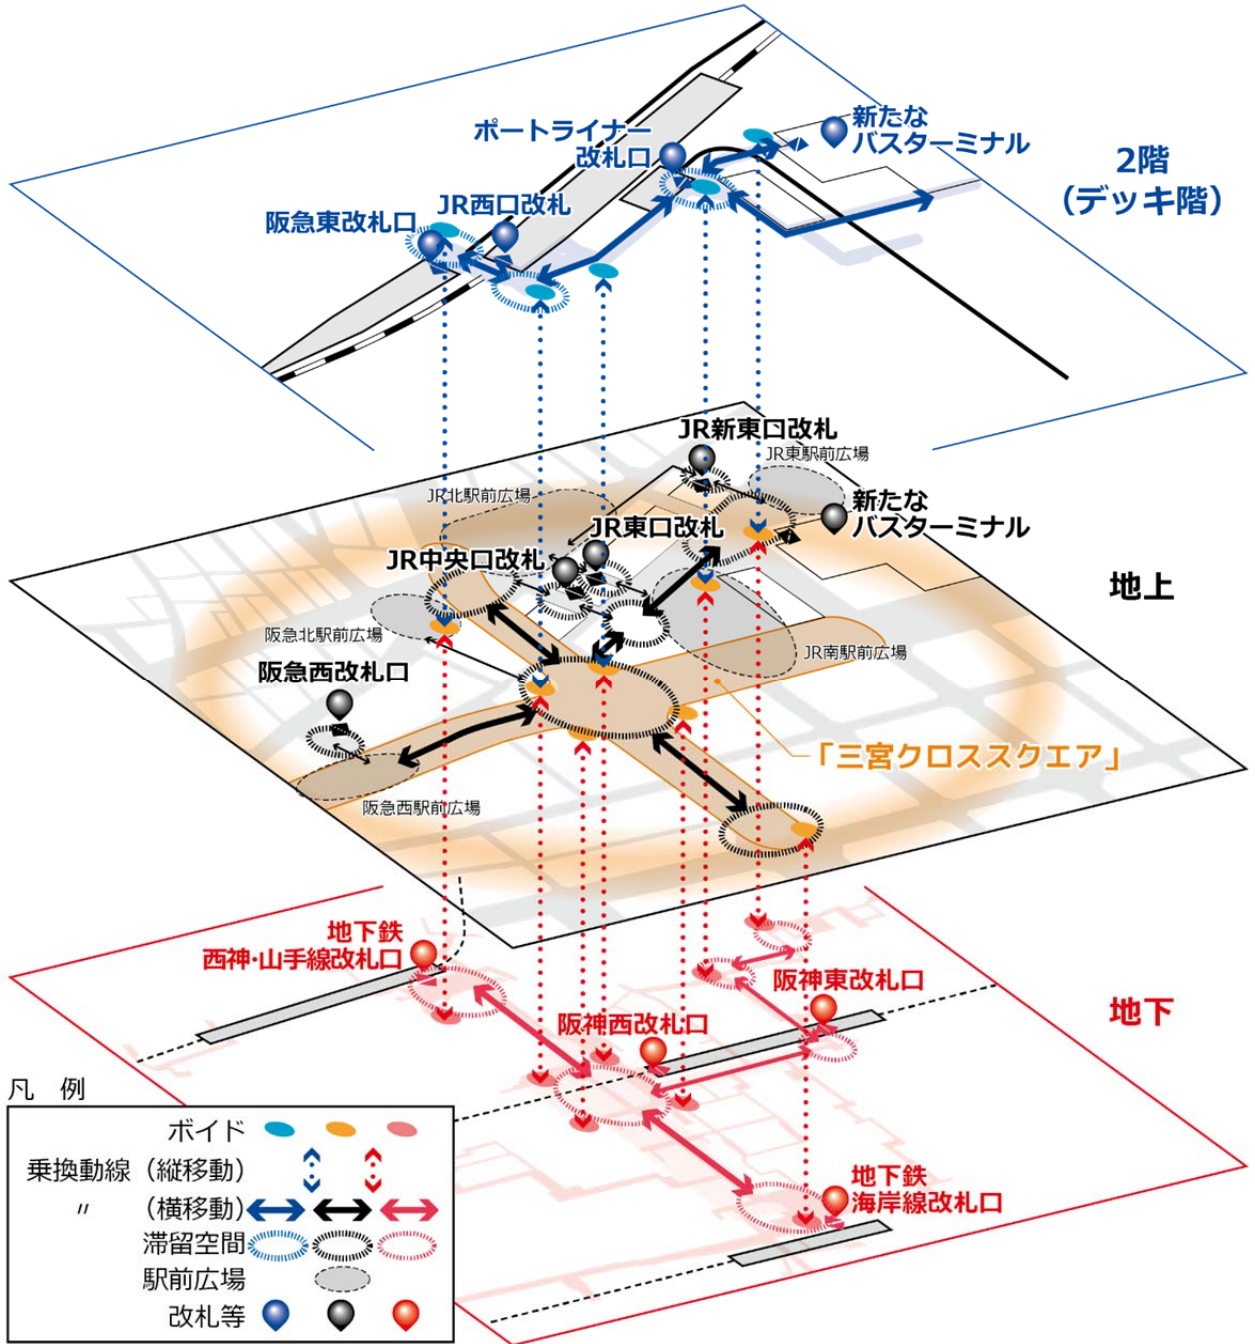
ポートライナー改札口

新たなバスターミナル

2階（デッキ階）

JR西口改札

阪急東改札口

JR新東口改札

JR東駅前広場

JR北駅前広場

新たなバスターミナル

JR東口改札

JR中央口改札

地上

阪急北駅前広場

JR南駅前広場

阪急西改札口

「三宮クロススクエア」

阪急西駅前広場

地下鉄西神・山手線改札口

阪神東改札口

地下

阪神西改札口

凡　例

ボイド

乗換動線（縦移動）

〃　（横移動）

滞留空間

駅前広場

改札等

地下鉄海岸線改札口